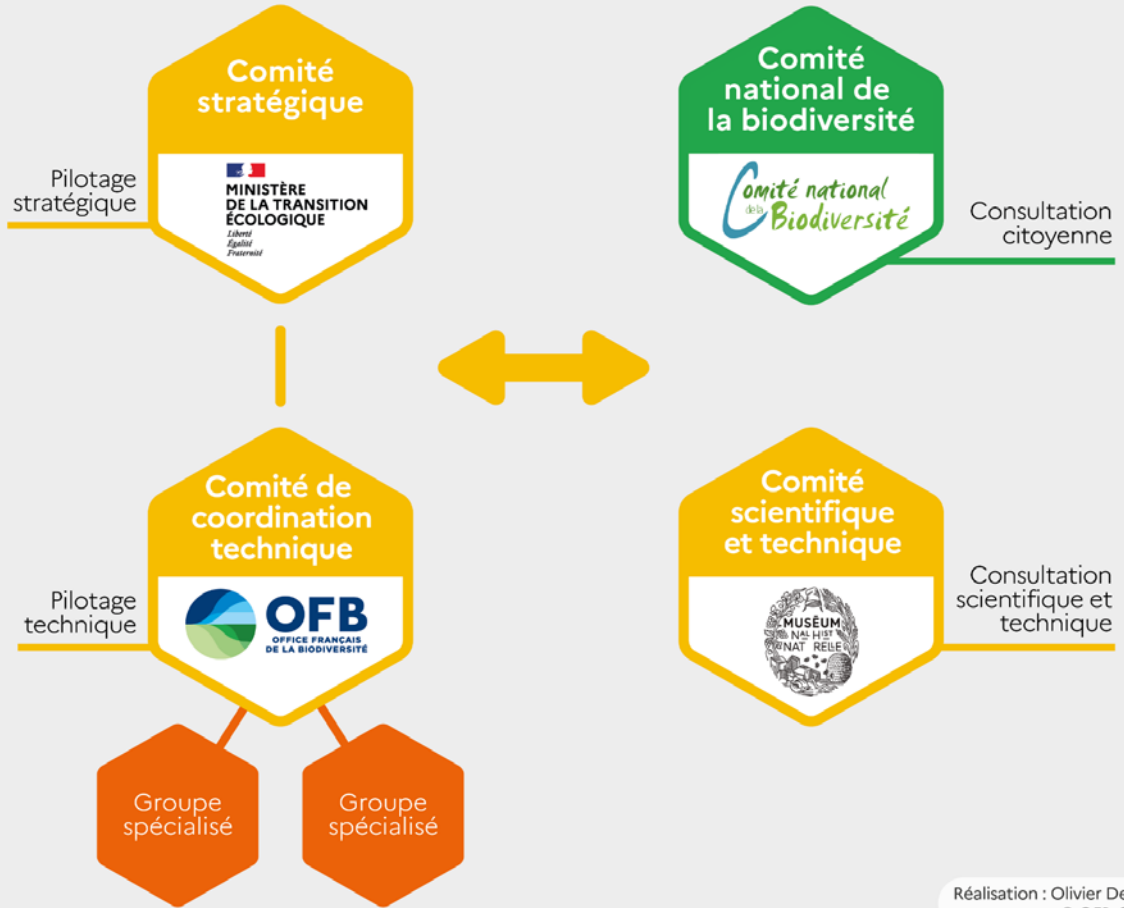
Comité stratégique

Pilotage stratégique

MINISTÈRE DE LA TRANSITION ÉCOLOGIQUE
Liberté
Égalité
Fraternité

Comité national de la biodiversité

Comité national de la Biodiversité

Consultation citoyenne

Comité de coordination technique

Pilotage technique

OFB
OFFICE FRANÇAIS DE LA BIODIVERSITÉ

Comité scientifique et technique

Consultation scientifique et technique

MUSÉUM NAL HIST NATLLE

Groupe spécialisé

Groupe spécialisé

Réalisation : Olivier De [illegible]